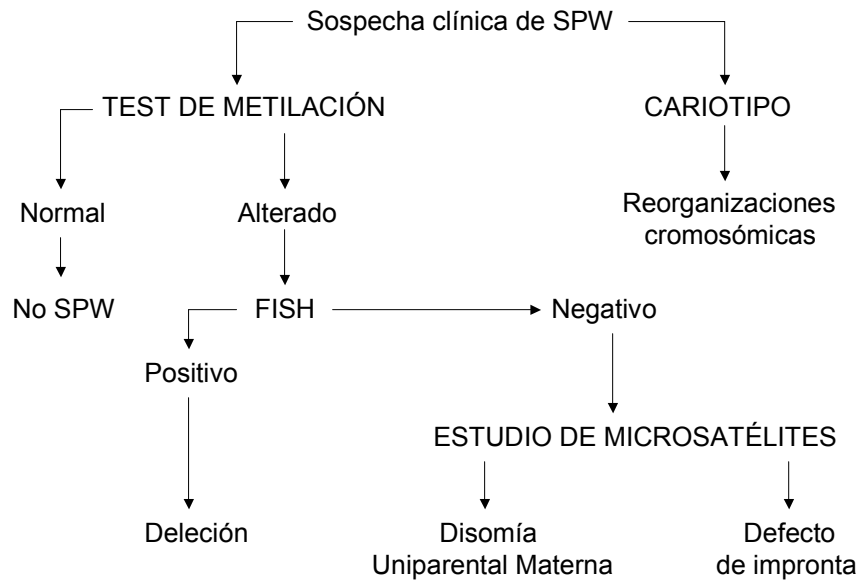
Sospecha clínica de SPW

TEST DE METILACIÓN

CARIOTIPO

Normal

Alterado

Reorganizaciones cromosómicas

No SPW

FISH

Negativo

Positivo

ESTUDIO DE MICROSATÉLITES

Deleción

Disomía Uniparental Materna

Defecto de impronta